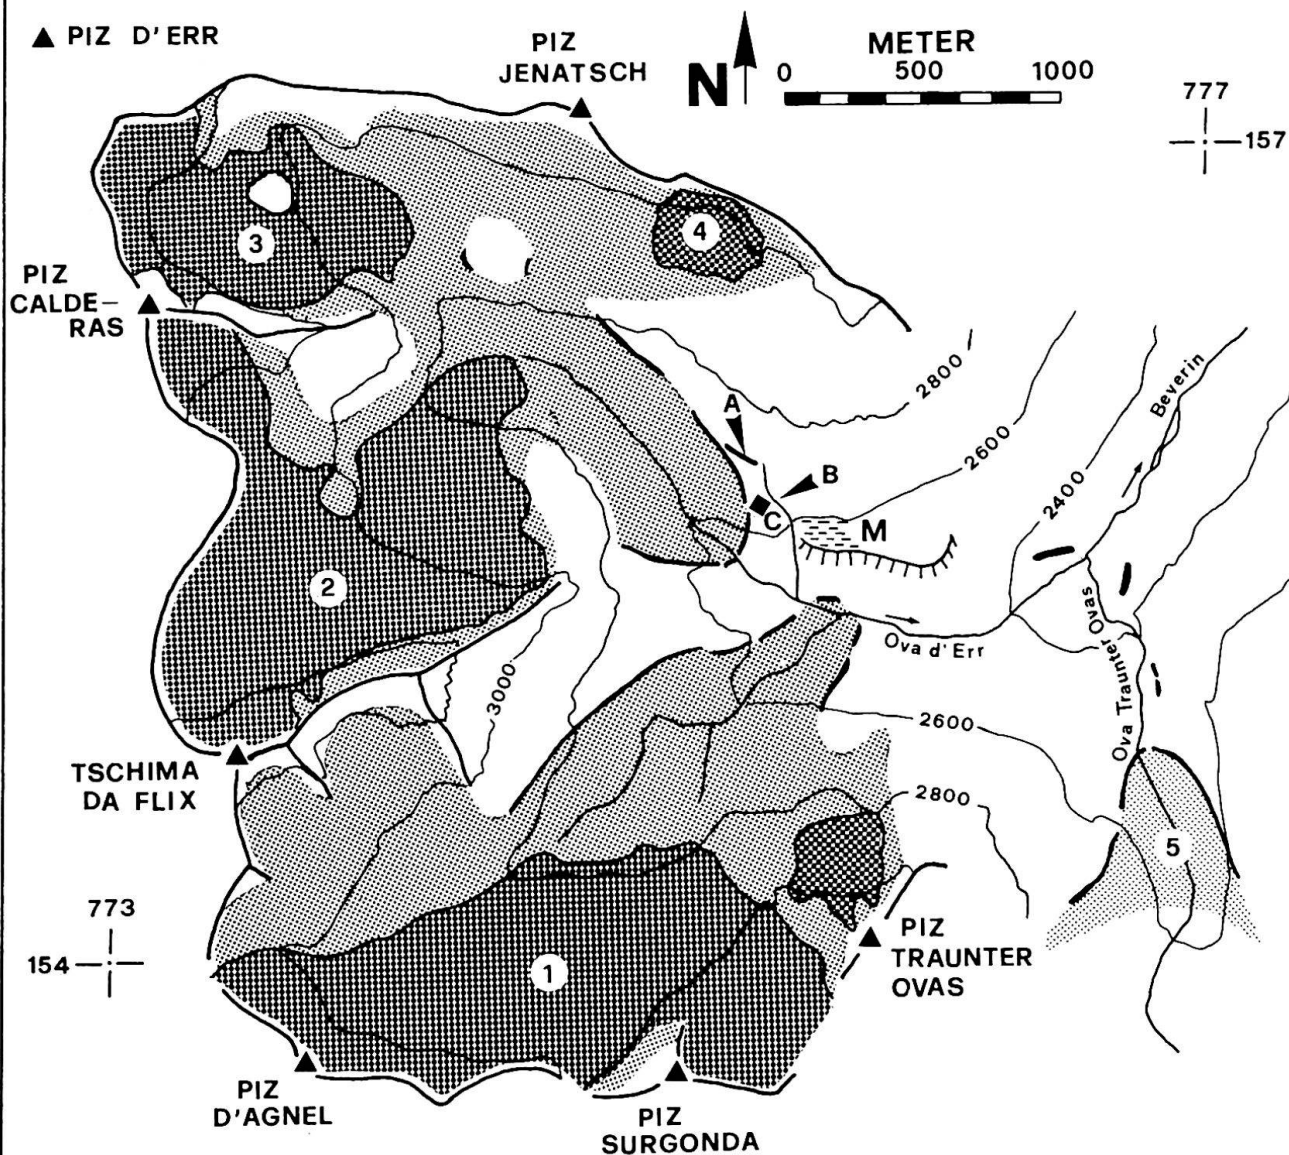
▲ PIZ D'ERR

PIZ JENATSCH

N

METER
0 500 1000

777
157

3

4

PIZ CALDERAS

2800

A

2600

Beverin

B

C

M

2400

2

Ova d'Err

Ova Traunter Ovas

3000

2600

TSCHIMA DA FLIX

2800

5

773
154

1

PIZ TRAUNTER OVAS

PIZ D'AGNEL

PIZ SURGONDA